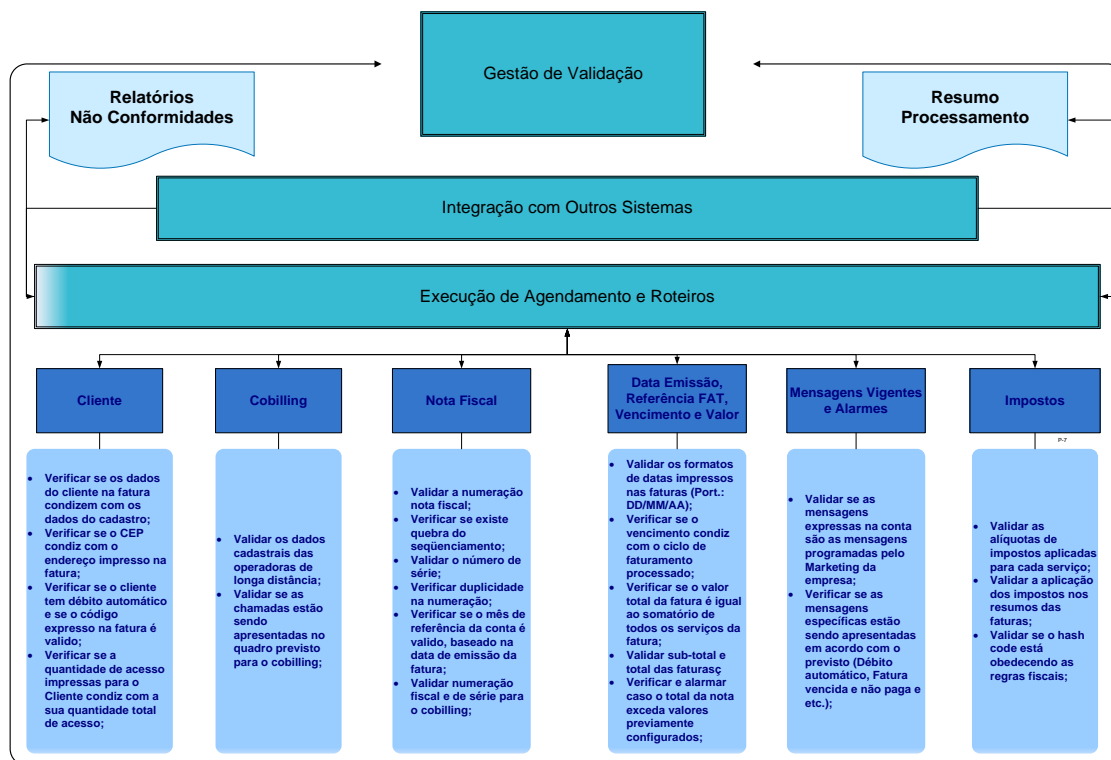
Gestão de Validação

Relatórios Não Conformidades

Resumo Processamento

Integração com Outros Sistemas

Execução de Agendamento e Roteiros

Cliente

- Verificar se os dados do cliente na fatura condizem com os dados do cadastro;
- Verificar se o CEP condiz com o endereço impresso na fatura;
- Verificar se o cliente tem débito automático e se o código expresso na fatura é valido;
- Verificar se a quantidade de acesso impressas para o Cliente condiz com a sua quantidade total de acesso;

Cobilling

- Validar os dados cadastrais das operadoras de longa distância;
- Validar se as chamadas estão sendo apresentadas no quadro previsto para o cobilling;

Nota Fiscal

- Validar a numeração nota fiscal;
- Verificar se existe quebra do seqüenciamento;
- Validar o número de série;
- Verificar duplicidade na numeração;
- Verificar se o mês de referência da conta é valido, baseado na data de emissão da fatura;
- Validar numeração fiscal e de série para o cobilling;

Data Emissão, Referência FAT, Vencimento e Valor

- Validar os formatos de datas impressos nas faturas (Port.: DD/MM/AA);
- Verificar se o vencimento condiz com o ciclo de faturamento processado;
- Verificar se o valor total da fatura é igual ao somatório de todos os serviços da fatura;
- Validar sub-total e total das faturasç
- Verificar e alarmar caso o total da nota exceda valores previamente configurados;

Mensagens Vigentes e Alarmes

- Validar se as mensagens expressas na conta são as mensagens programadas pelo Marketing da empresa;
- Verificar se as mensagens específicas estão sendo apresentadas em acordo com o previsto (Débito automático, Fatura vencida e não paga e etc.);

Impostos

P-7

- Validar as alíquotas de impostos aplicadas para cada serviço;
- Validar a aplicação dos impostos nos resumos das faturas;
- Validar se o hash code está obedecendo as regras fiscais;